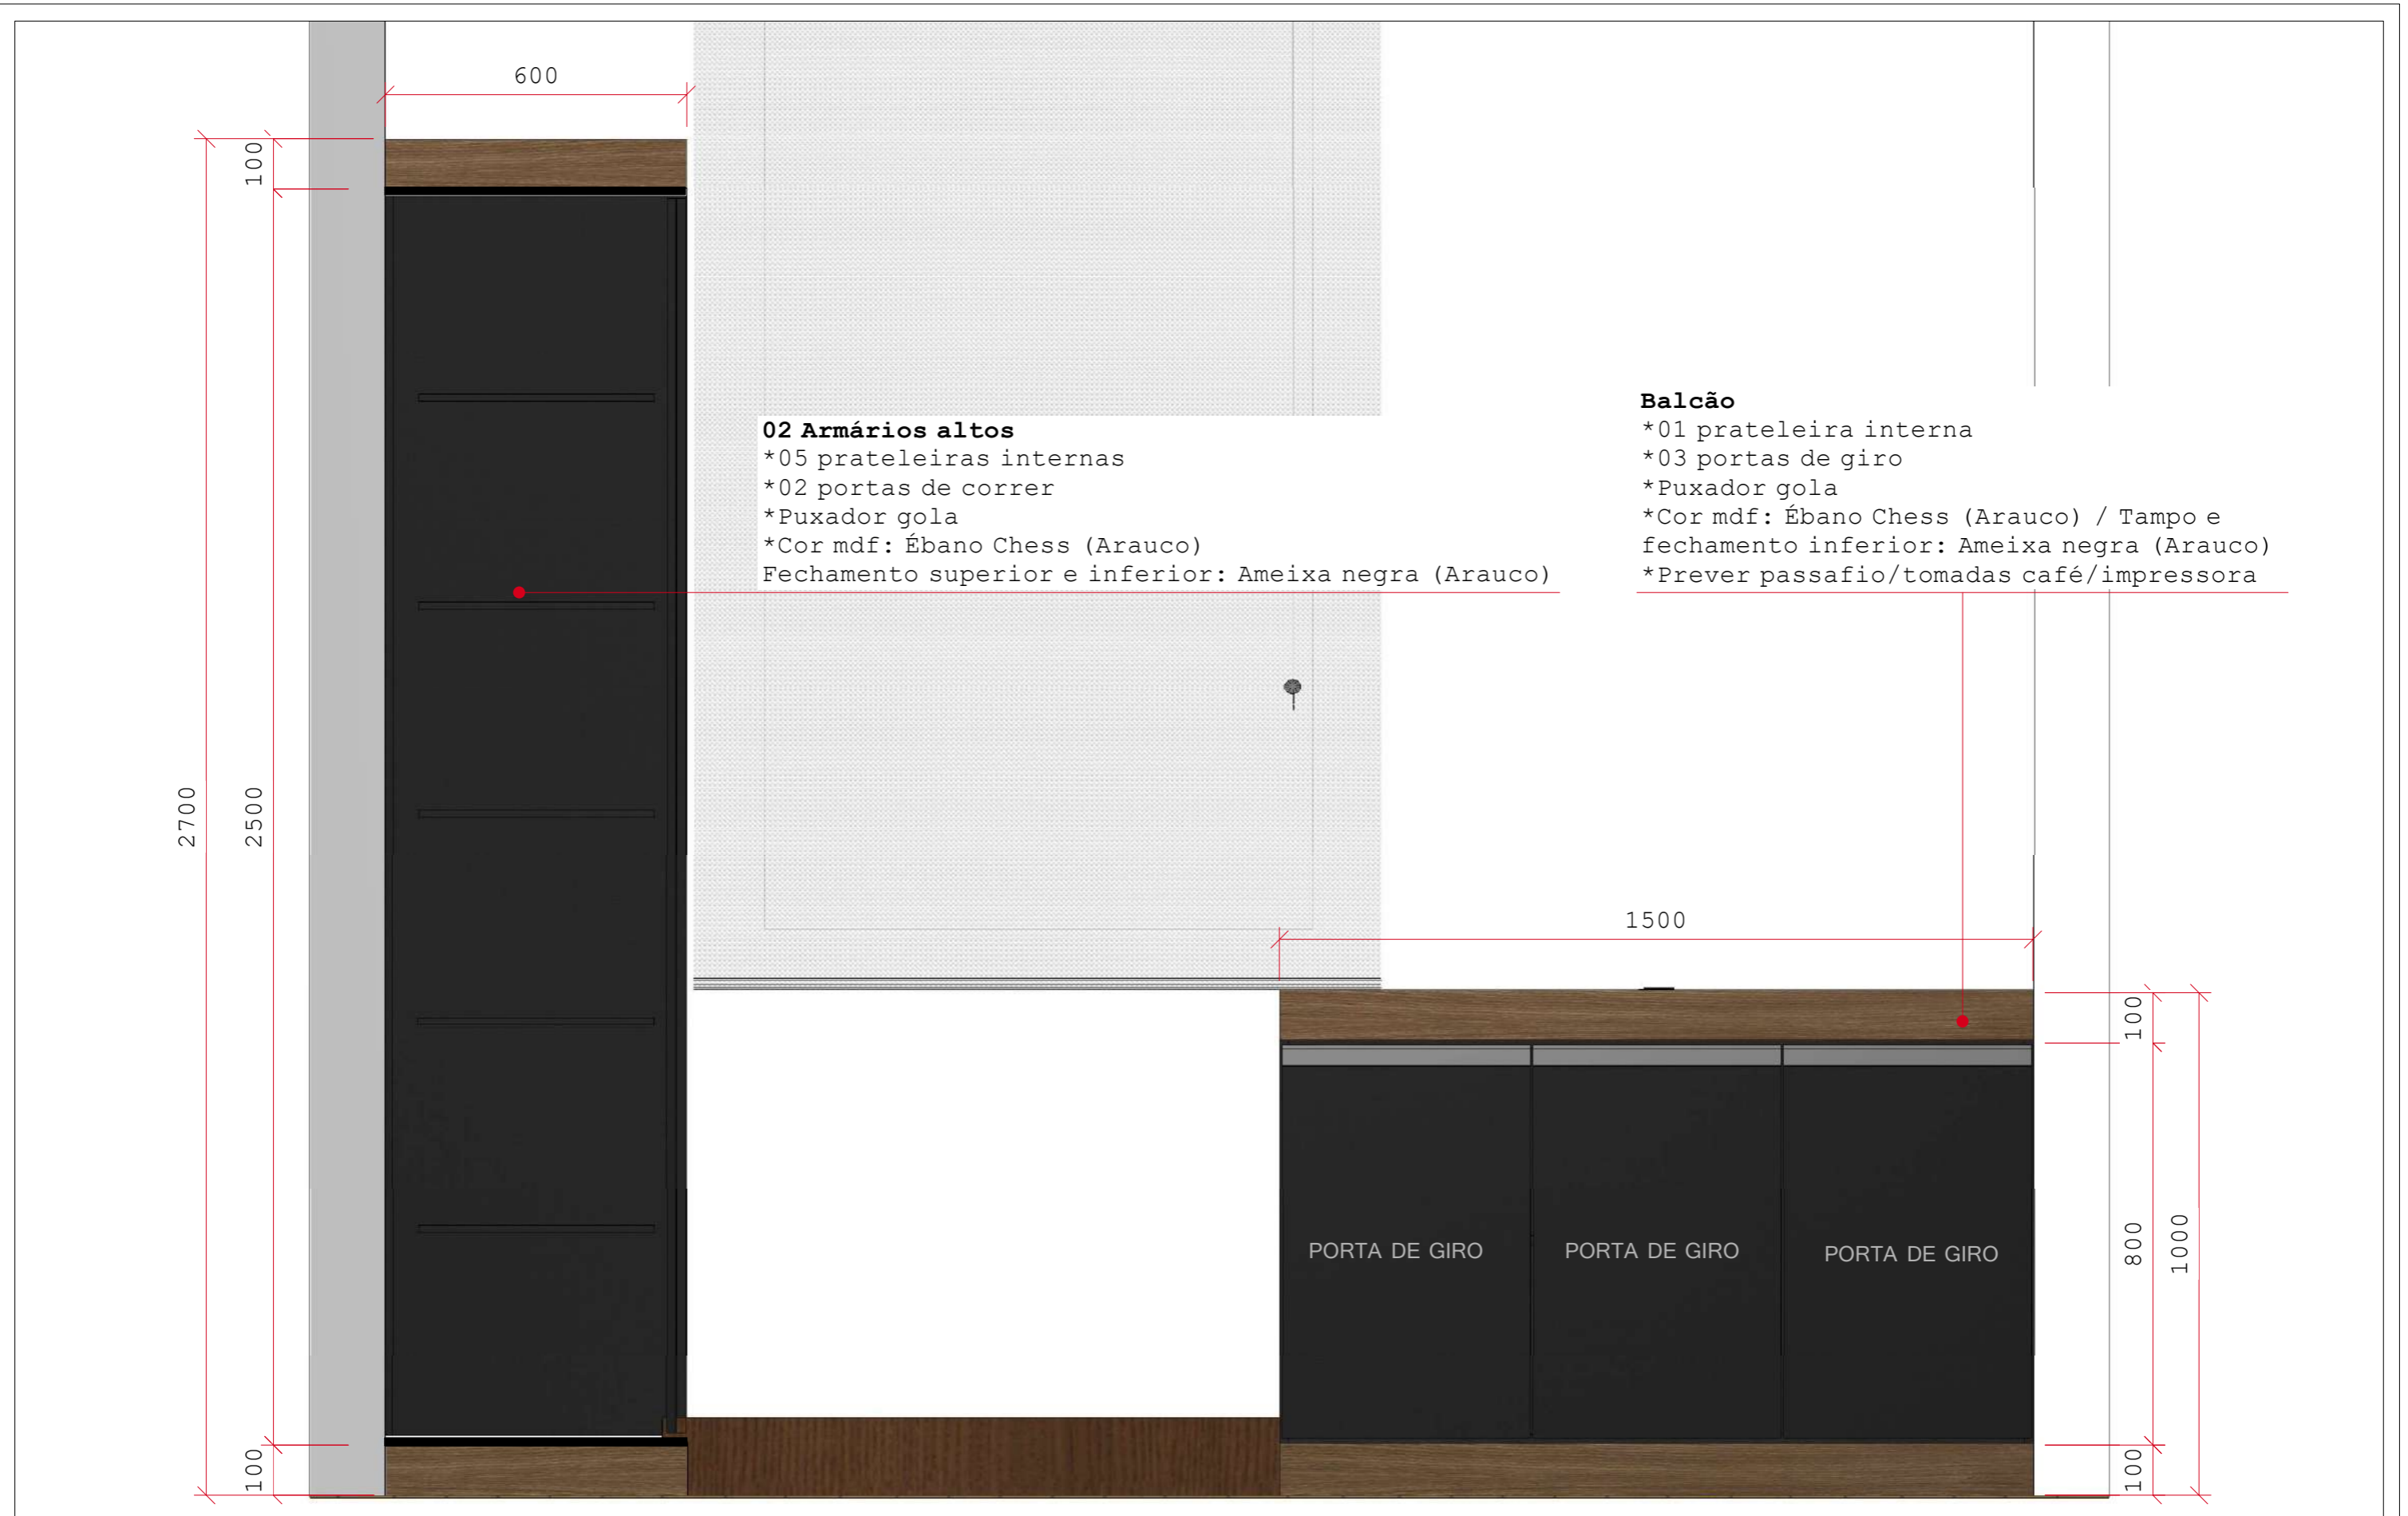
600

100

2700

2500

100

**02 Armários altos**
*05 prateleiras internas
*02 portas de correr
*Puxador gola
*Cor mdf: Ébano Chess (Arauco)
Fechamento superior e inferior: Ameixa negra (Arauco)

**Balcão**
*01 prateleira interna
*03 portas de giro
*Puxador gola
*Cor mdf: Ébano Chess (Arauco) / Tampo e fechamento inferior: Ameixa negra (Arauco)
*Prever passafio/tomadas café/impressora

1500

100

800

1000

100

PORTA DE GIRO

PORTA DE GIRO

PORTA DE GIRO